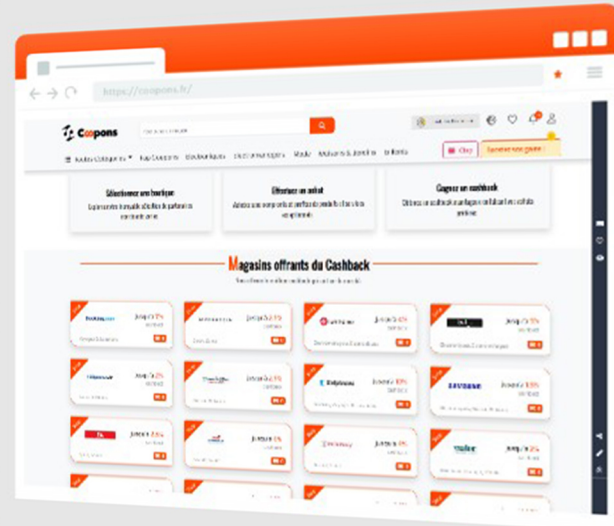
https://coopons.fr/

Coopons

Sélectionnez une boutique

Effectuez un achat

Gagnez un cashback

Magasins offrants du Cashback

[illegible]

Jusqu'à 7%

Jusqu'à 2.5%

Jusqu'à 6%

Jusqu'à 5%

Jusqu'à 8%

Jusqu'à 10%

Jusqu'à 5%

Jusqu'à 5%

Jusqu'à 5%

Jusqu'à 5%